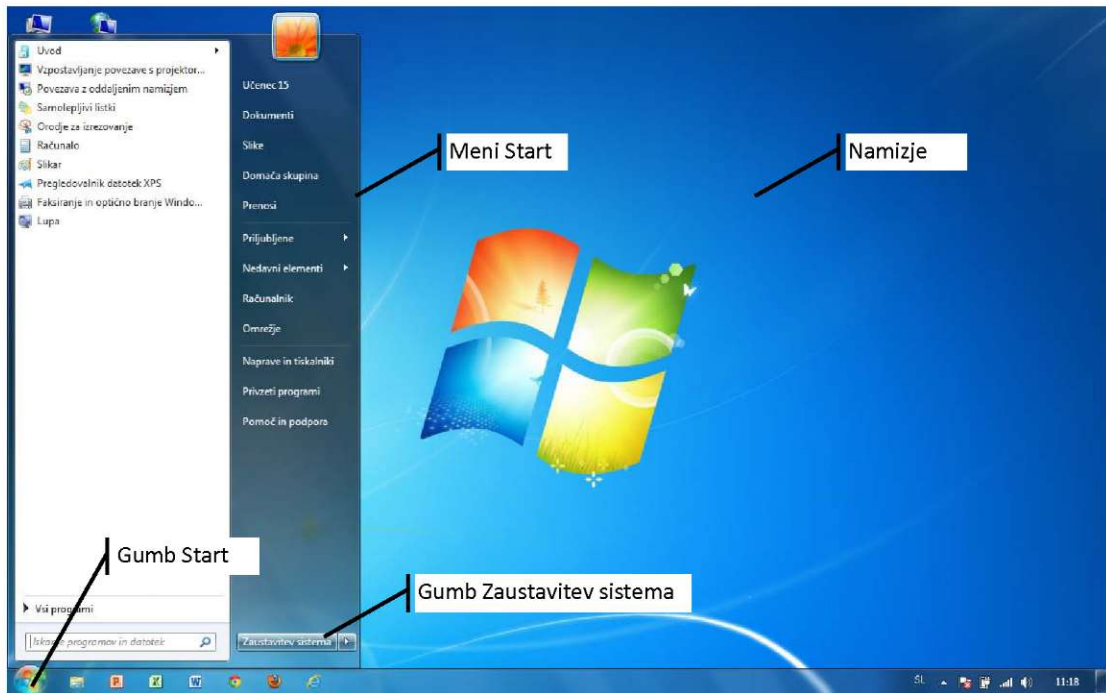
Uvod
Vzpostavljanje povezave s projektor...
Povezava z oddaljenim namizjem
Samolepljivi listki
Orodje za izrezovanje
Računalo
Slikar
Pregledovalnik datotek XPS
Faksiranje in optično branje Windo...
Lupa

Učenec 15
Dokumenti
Slike
Domača skupina
Prenosi
Priljubljene
Nedavni elementi
Računalnik
Omrežje
Naprave in tiskalniki
Privzeti programi
Pomoč in podpora

Meni Start

Namizje

Gumb Start

Gumb Zaustavitev sistema

Vsi programi

Iskanje programov in datotek

Zaustavitev sistema

SL

11:18